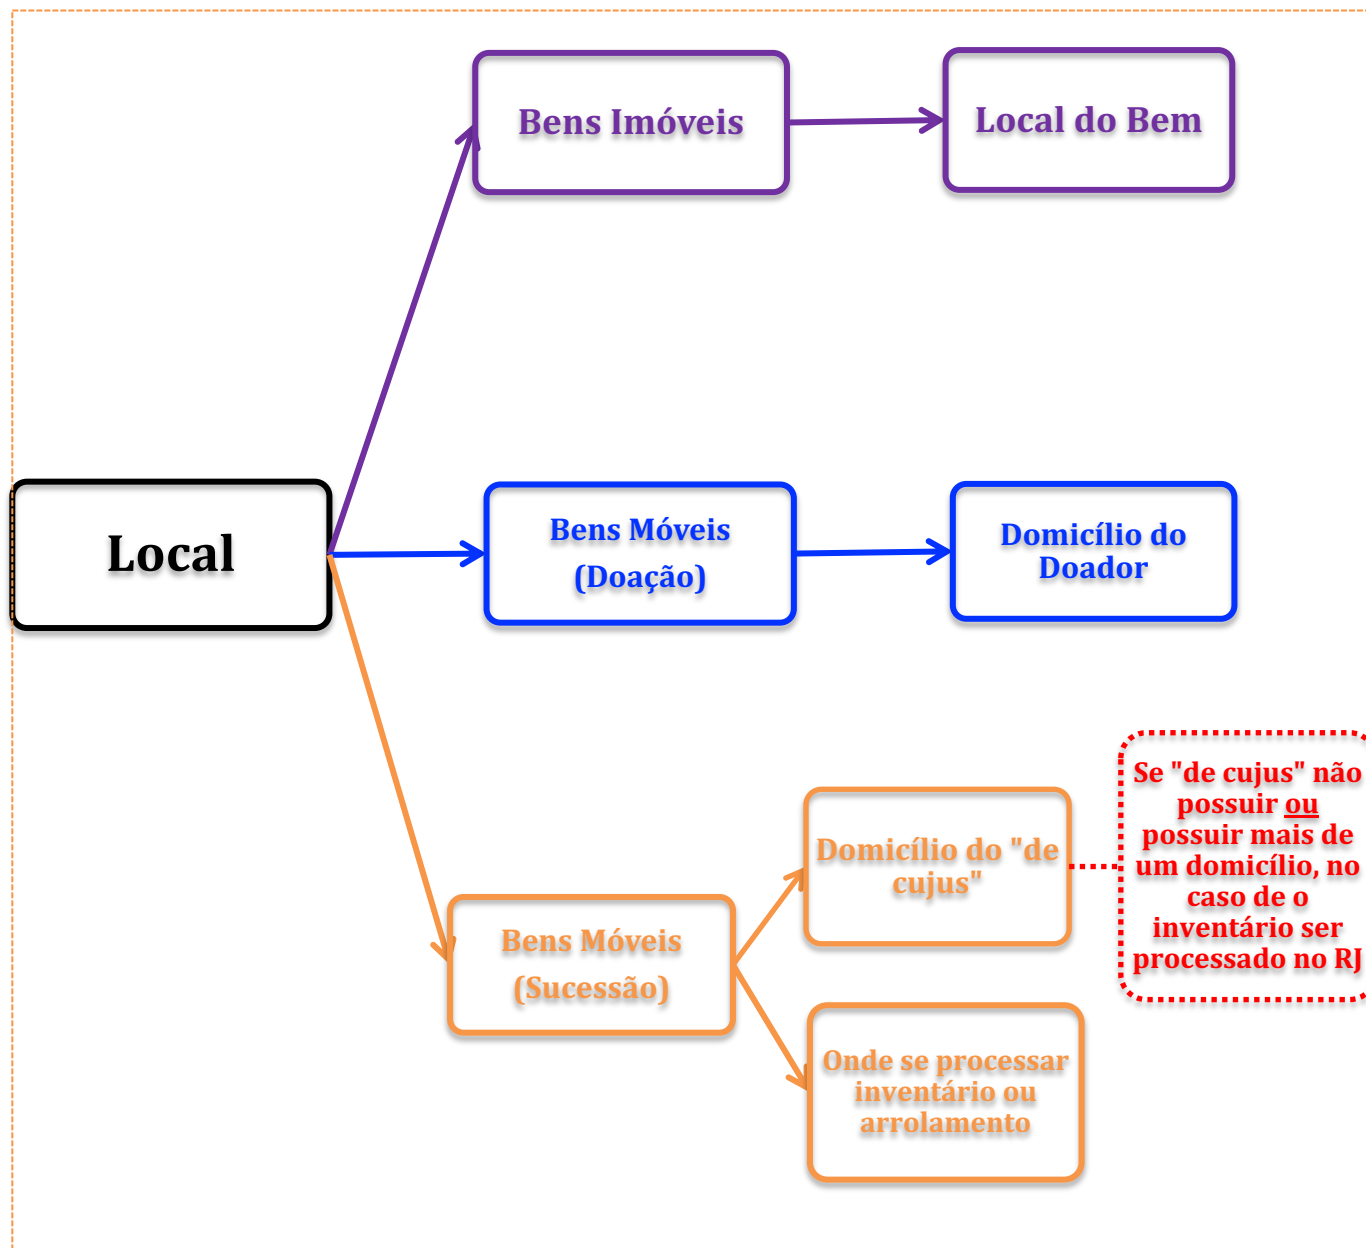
Local

Bens Imóveis

Local do Bem

Bens Móveis (Doação)

Domicílio do Doador

Bens Móveis (Sucessão)

Domicílio do "de cujus"

Se "de cujus" não possuir ou possuir mais de um domicílio, no caso de o inventário ser processado no RJ

Onde se processar inventário ou arrolamento